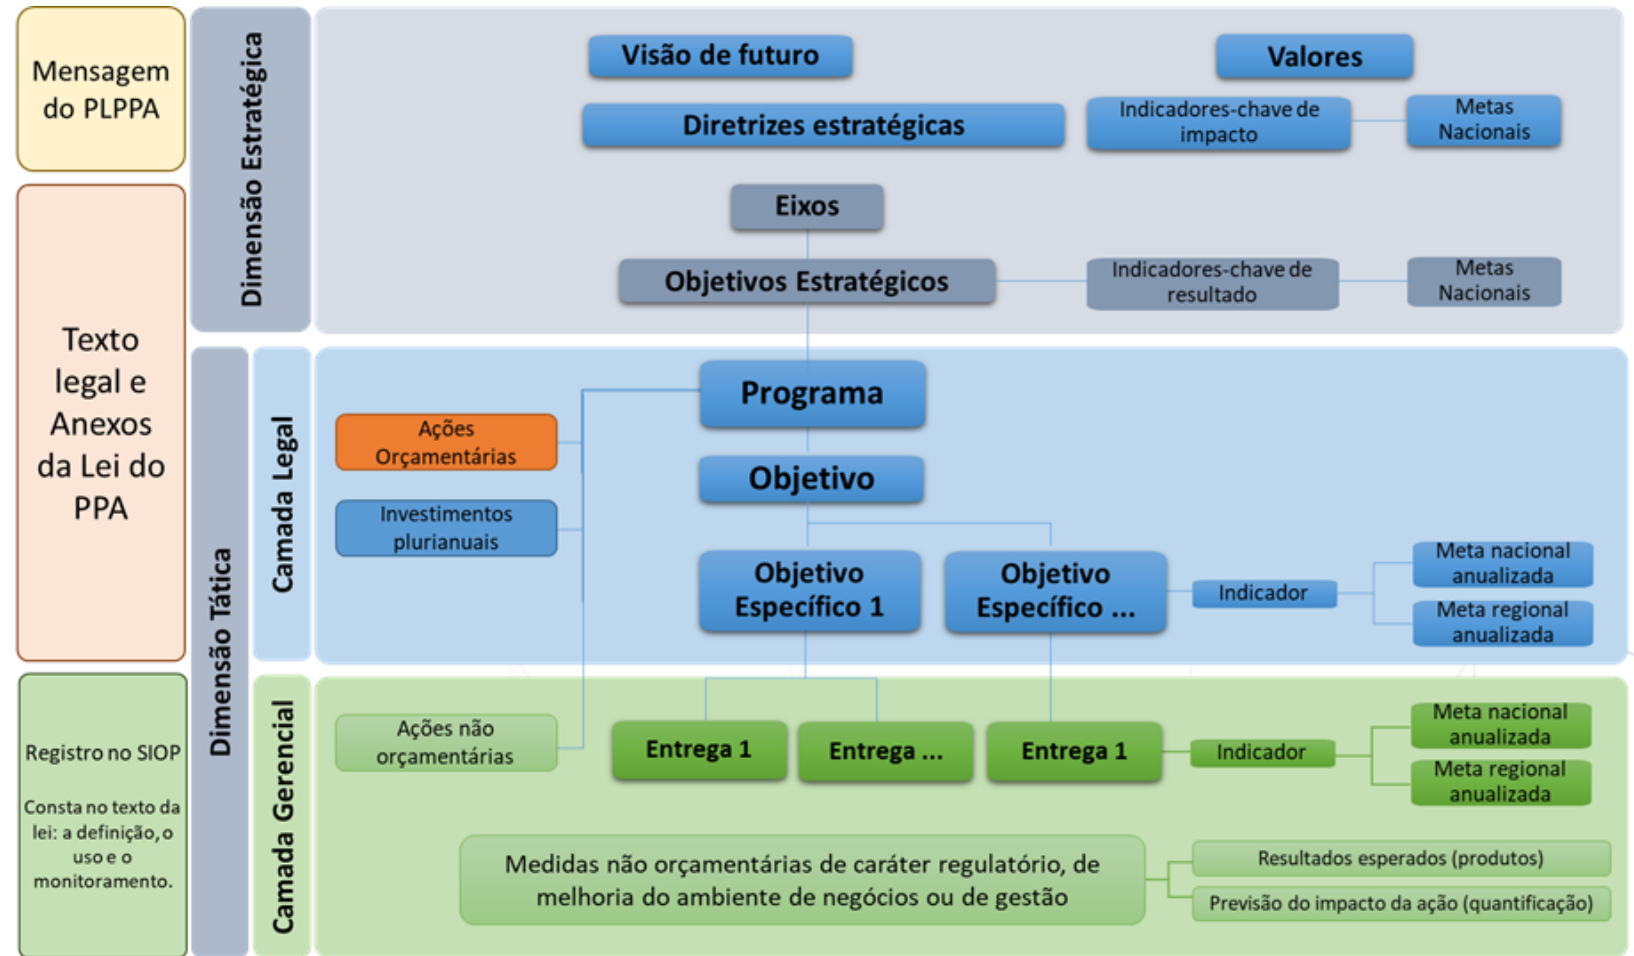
Mensagem do PLPPA

Texto legal e Anexos da Lei do PPA

Registro no SIOP

Consta no texto da lei: a definição, o uso e o monitoramento.

Dimensão Estratégica

Visão de futuro

Valores

Diretrizes estratégicas

Indicadores-chave de impacto

Metas Nacionais

Eixos

Objetivos Estratégicos

Indicadores-chave de resultado

Metas Nacionais

Dimensão Tática

Camada Legal

Programa

Ações Orçamentárias

Investimentos plurianuais

Objetivo

Objetivo Específico 1

Objetivo Específico ...

Indicador

Meta nacional anualizada

Meta regional anualizada

Camada Gerencial

Ações não orçamentárias

Entrega 1

Entrega ...

Entrega 1

Indicador

Meta nacional anualizada

Meta regional anualizada

Medidas não orçamentárias de caráter regulatório, de melhoria do ambiente de negócios ou de gestão

Resultados esperados (produtos)

Previsão do impacto da ação (quantificação)